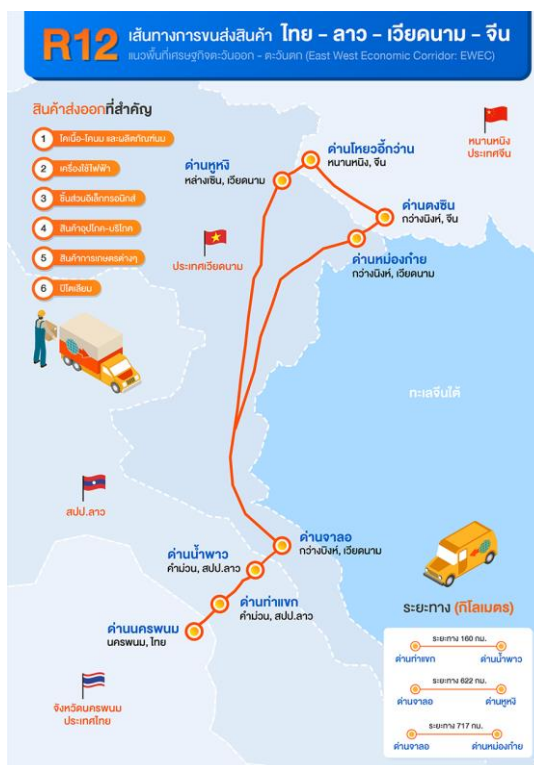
R12 เส้นทางการขนส่งสินค้า ไทย – ลาว – เวียดนาม – จีน
แนวพื้นที่เศรษฐกิจตะวันออก - ตะวันตก (East West Economic Corridor: EWEC)

สินค้าส่งออกที่สำคัญ
1 โคเนื้อ-โคนม และผลิตภัณฑ์นม
2 เครื่องใช้ไฟฟ้า
3 ชิ้นส่วนอิเล็กทรอนิกส์
4 สินค้าอุปโภค-บริโภค
5 สินค้าการเกษตรต่างๆ
6 ปิโตเลียม

หนานหนิง ประเทศจีน

ด่านโหยวอี้กว่าน
หนานหนิง, จีน

ด่านหูหงี
หล่างเซิน, เวียดนาม

ด่านตงซิน
กว่างนิงห์, จีน

ด่านหม่องก่าย
กว่างนิงห์, เวียดนาม

ประเทศเวียดนาม

ทะเลจีนใต้

สปป.ลาว

ด่านจาลอ
กว่างบิงห์, เวียดนาม

ด่านน้ำพาว
คำม่วน, สปป.ลาว

ด่านท่าแขก
คำม่วน, สปป.ลาว

ด่านนครพนม
นครพนม, ไทย

จังหวัดนครพนม ประเทศไทย

ระยะทาง (กิโลเมตร)
ระยะทาง 160 กม.
ด่านท่าแขก ด่านน้ำพาว
ระยะทาง 622 กม.
ด่านจาลอ ด่านหูหงี
ระยะทาง 717 กม.
ด่านจาลอ ด่านหม่องก่าย